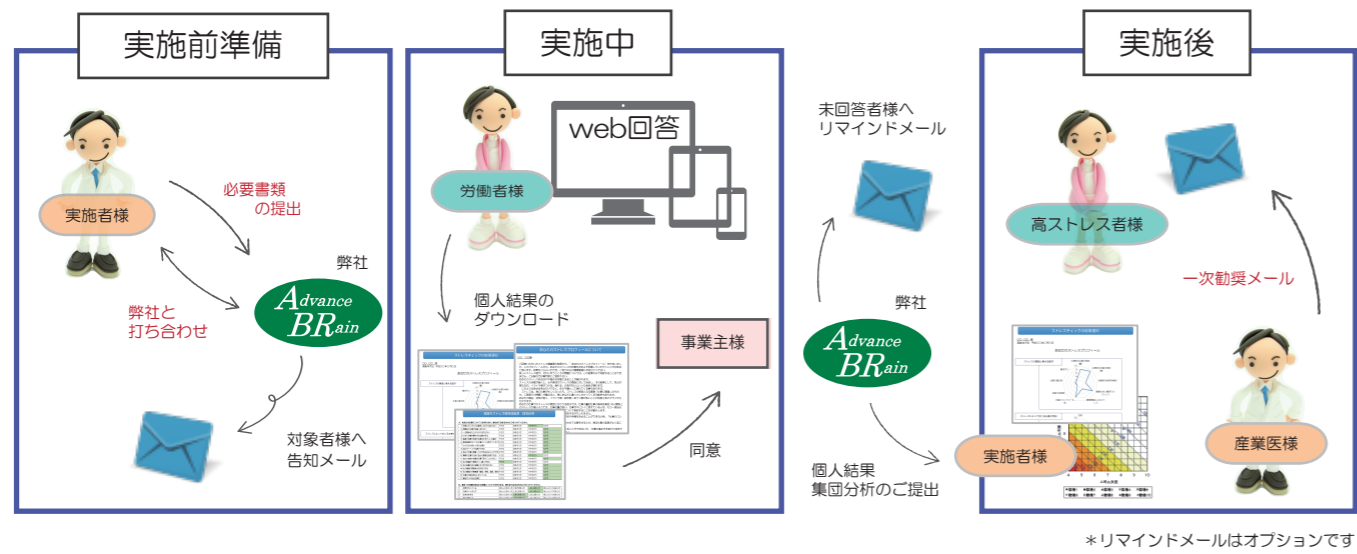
実施前準備

実施者様

必要書類
の提出

弊社

Advance BRain

弊社と
打ち合わせ

対象者様へ
告知メール

実施中

web回答

労働者様

個人結果の
ダウンロード

事業主様

同意

未回答者様へ
リマインドメール

弊社

Advance BRain

個人結果
集団分析のご提出

実施後

高ストレス者様

一次勧奨メール

実施者様

産業医様

＊リマインドメールはオプションです